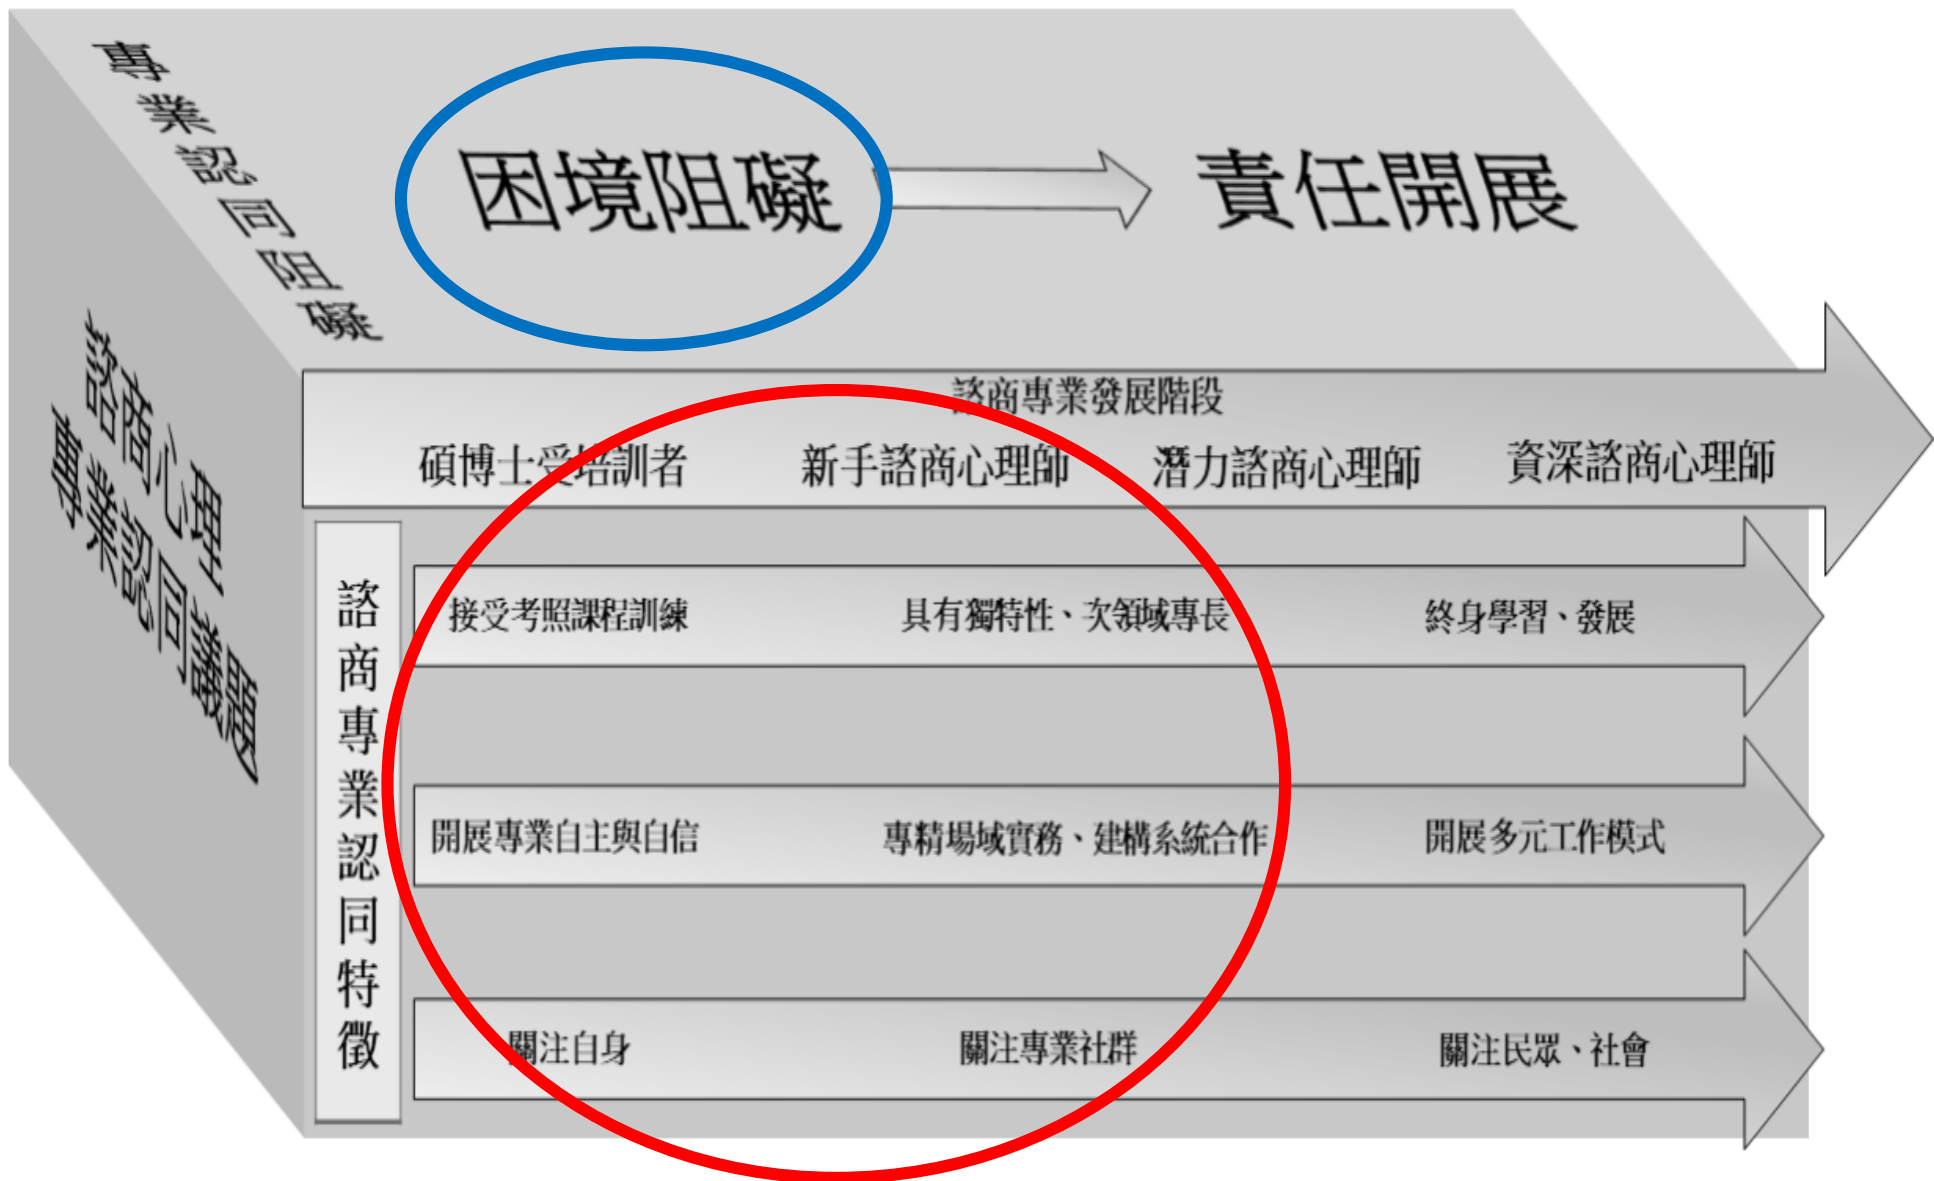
專業認同阻礙

困境阻礙

責任開展

諮商心理
專業認同議題

諮商專業發展階段

碩博士受培訓者

新手諮商心理師

潛力諮商心理師

資深諮商心理師

諮商專業認同特徵

接受考照課程訓練

具有獨特性、次領域專長

終身學習、發展

開展專業自主與自信

專精場域實務、建構系統合作

開展多元工作模式

關注自身

關注專業社群

關注民眾、社會